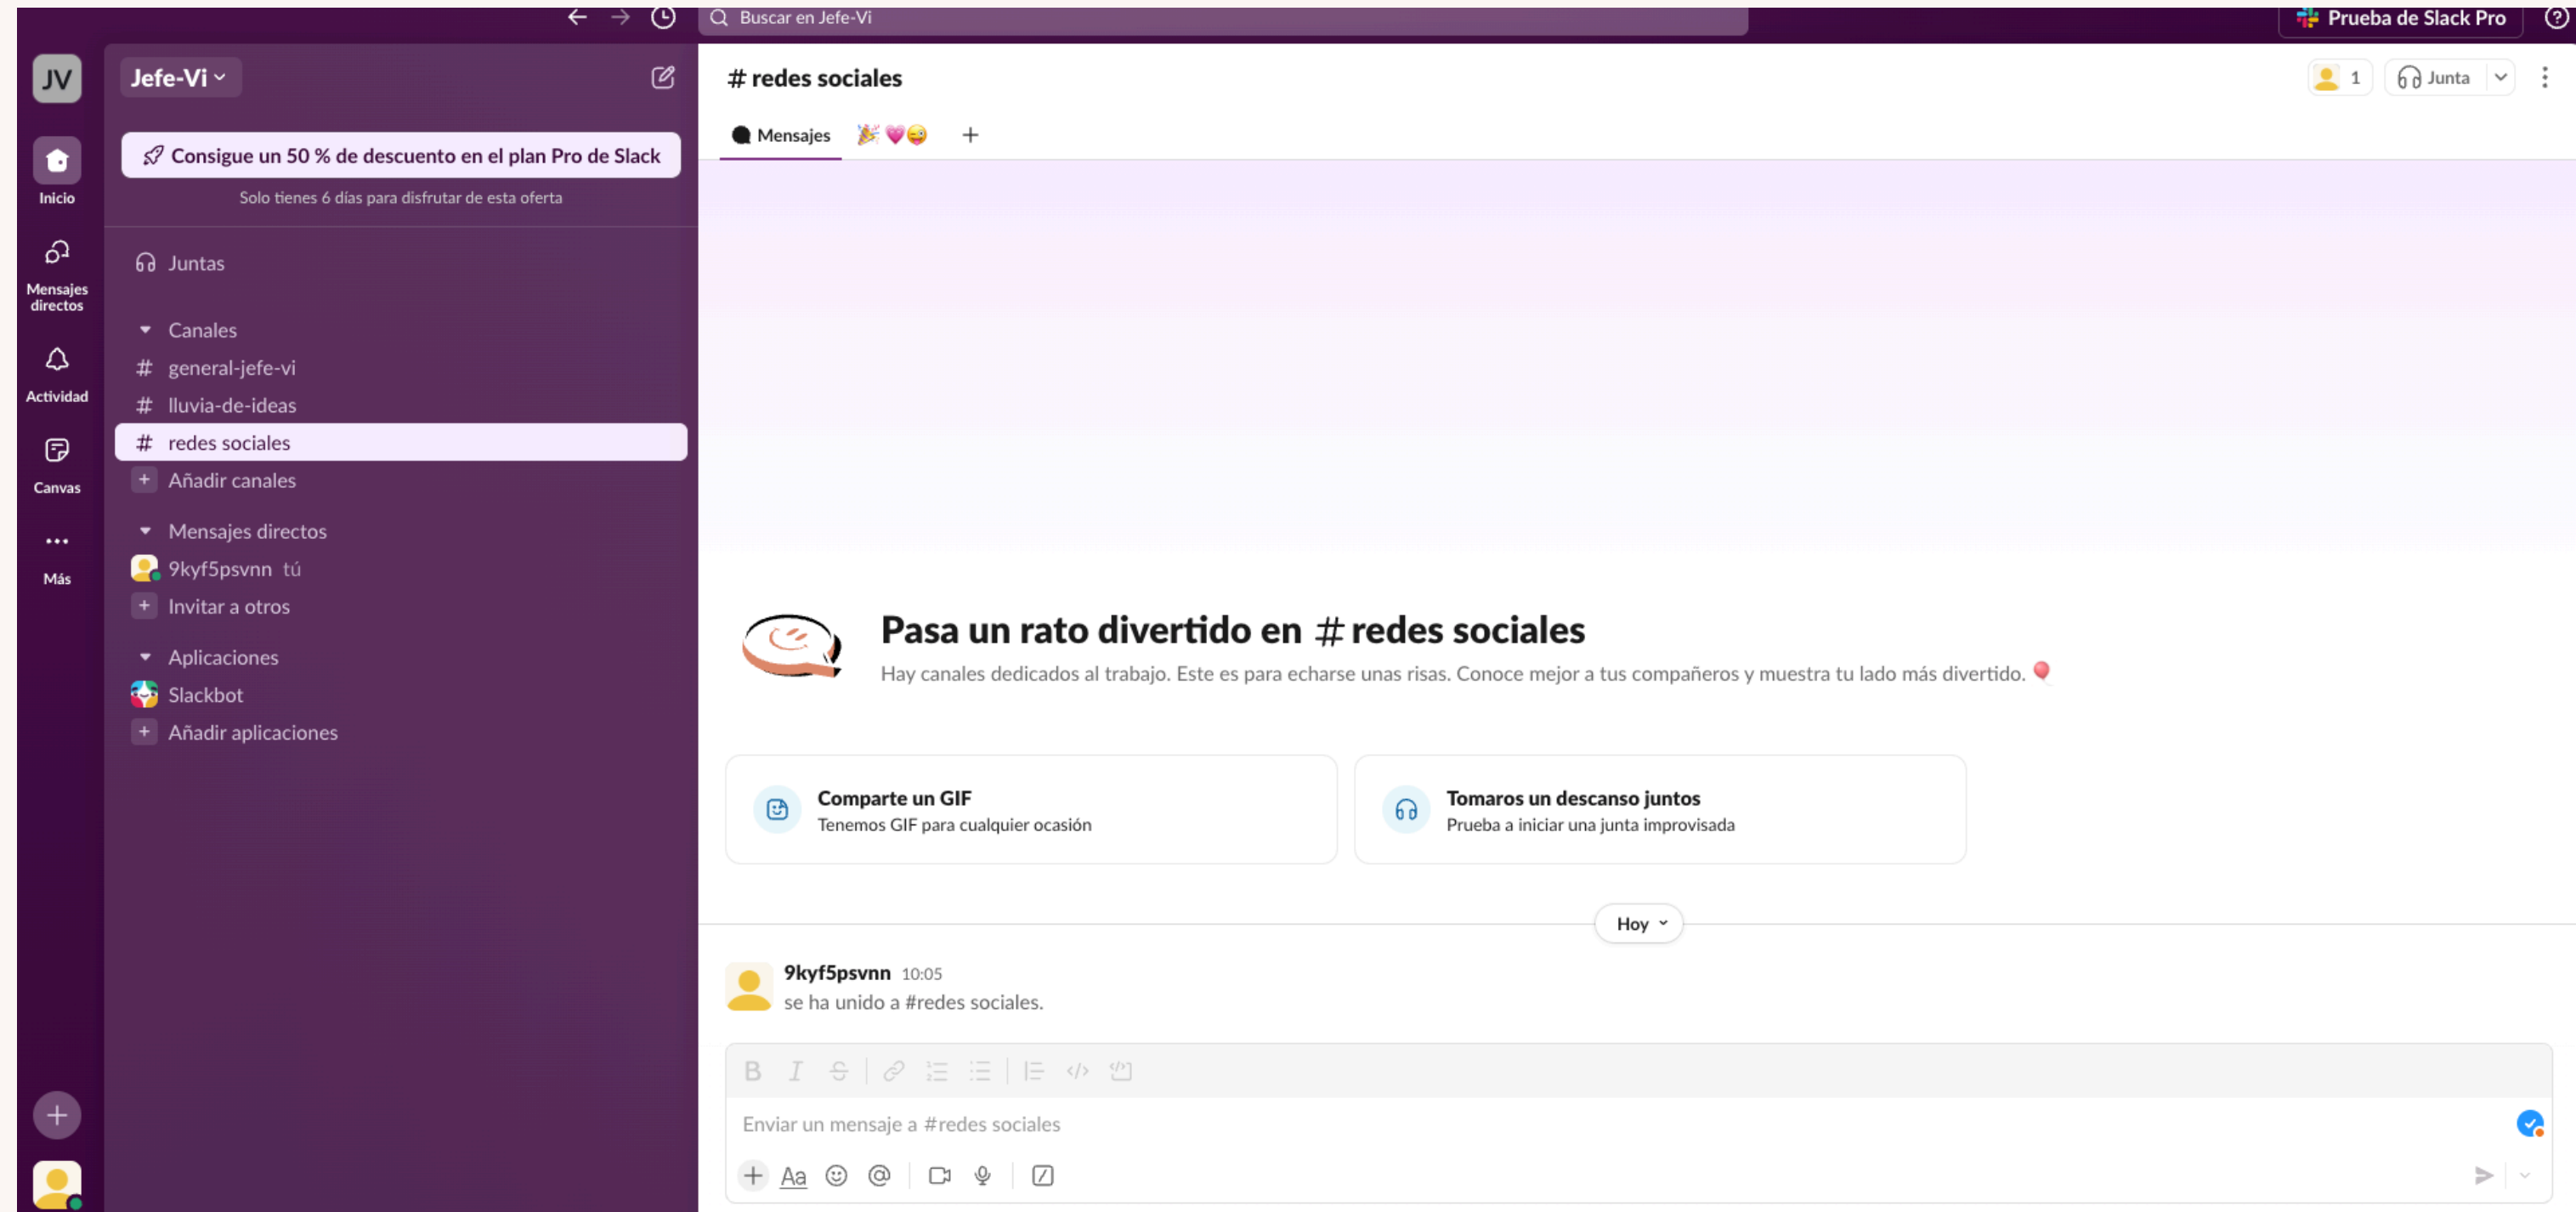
Buscar en Jefe-Vi

Prueba de Slack Pro

JV

Inicio

Mensajes directos

Actividad

Canvas

Más

Jefe-Vi

Consigue un 50 % de descuento en el plan Pro de Slack

Solo tienes 6 días para disfrutar de esta oferta

Juntas

Canales

# general-jefe-vi

# lluvia-de-ideas

# redes sociales

Añadir canales

Mensajes directos

9kyf5psvnn tú

Invitar a otros

Aplicaciones

Slackbot

Añadir aplicaciones

# redes sociales

1

Junta

Mensajes 🎉💗😜 +

Pasa un rato divertido en # redes sociales

Hay canales dedicados al trabajo. Este es para echarse unas risas. Conoce mejor a tus compañeros y muestra tu lado más divertido. 🎈

Comparte un GIF

Tenemos GIF para cualquier ocasión

Tomaros un descanso juntos

Prueba a iniciar una junta improvisada

Hoy

9kyf5psvnn 10:05

se ha unido a #redes sociales.

Enviar un mensaje a #redes sociales

Aa